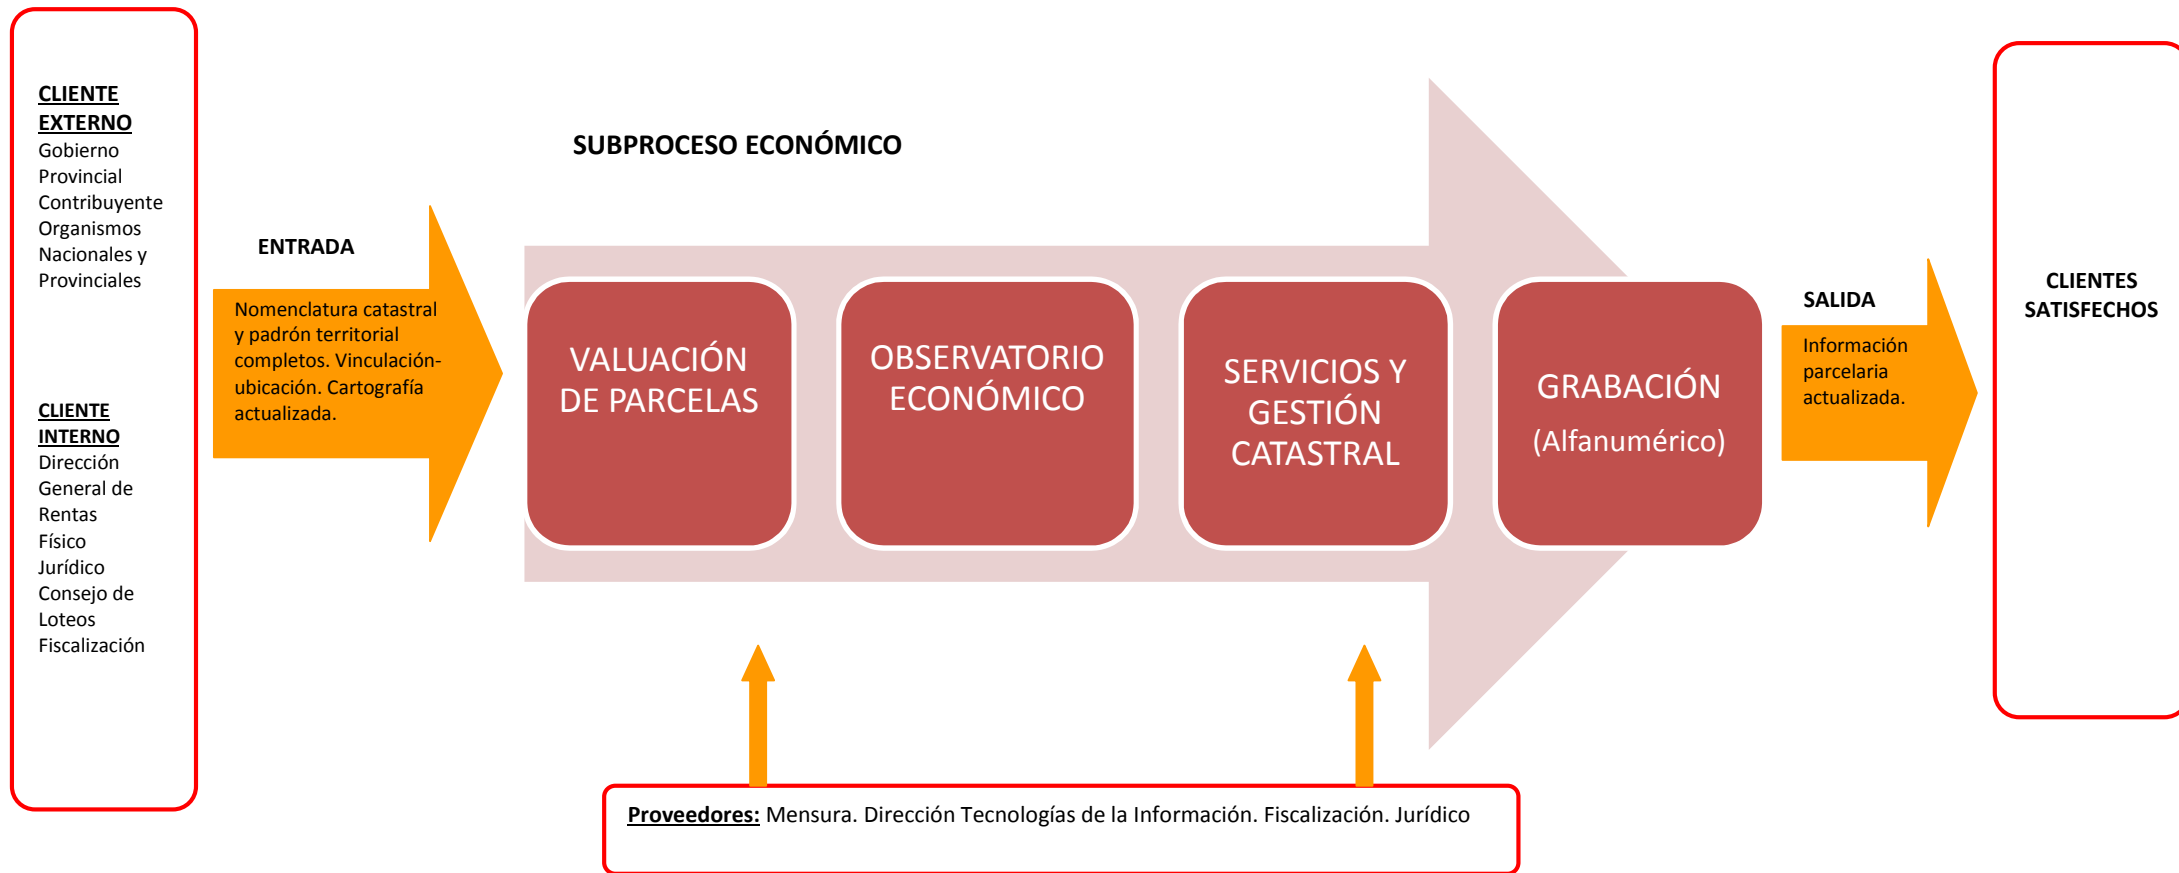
CLIENTE EXTERNO
Gobierno Provincial
Contribuyente
Organismos Nacionales y Provinciales

CLIENTE INTERNO
Dirección General de Rentas
Físico
Jurídico
Consejo de Loteos
Fiscalización

SUBPROCESO ECONÓMICO

ENTRADA

Nomenclatura catastral y padrón territorial completos. Vinculación-ubicación. Cartografía actualizada.

VALUACIÓN DE PARCELAS

OBSERVATORIO ECONÓMICO

SERVICIOS Y GESTIÓN CATASTRAL

GRABACIÓN
(Alfanumérico)

SALIDA

Información parcelaria actualizada.

CLIENTES SATISFECHOS

Proveedores: Mensura. Dirección Tecnologías de la Información. Fiscalización. Jurídico